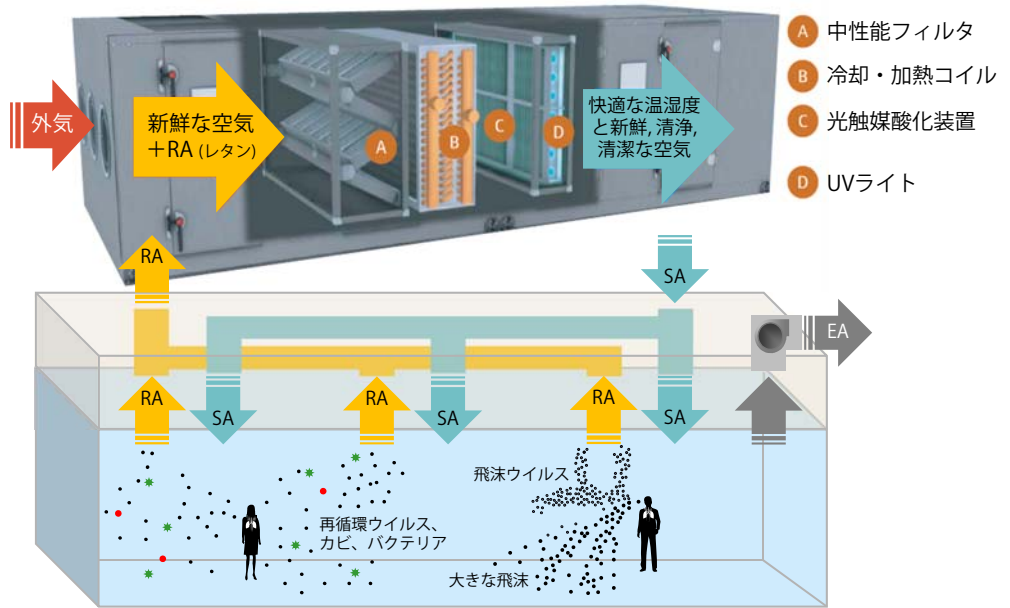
A 中性能フィルタ
B 冷却・加熱コイル
C 光触媒酸化装置
D UVライト

外気

新鮮な空気
＋RA (レタン)

A B C D

快適な温湿度
と新鮮, 清浄,
清潔な空気

RA

SA

EA

RA SA RA SA RA SA

飛沫ウイルス

再循環ウイルス、
カビ、バクテリア

大きな飛沫